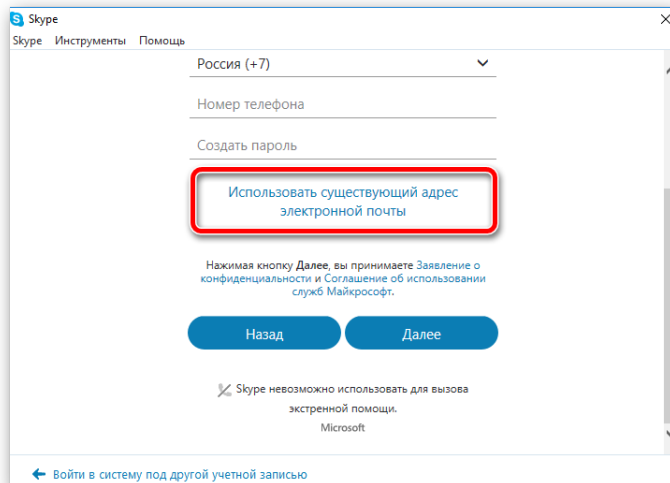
Skype
Skype Инструменты Помощь

Россия (+7)

Номер телефона

Создать пароль

Использовать существующий адрес электронной почты

Нажимая кнопку **Далее**, вы принимаете Заявление о конфиденциальности и Соглашение об использовании служб Майкрософт.

Назад Далее

Skype невозможно использовать для вызова экстренной помощи.

Microsoft

Войти в систему под другой учетной записью